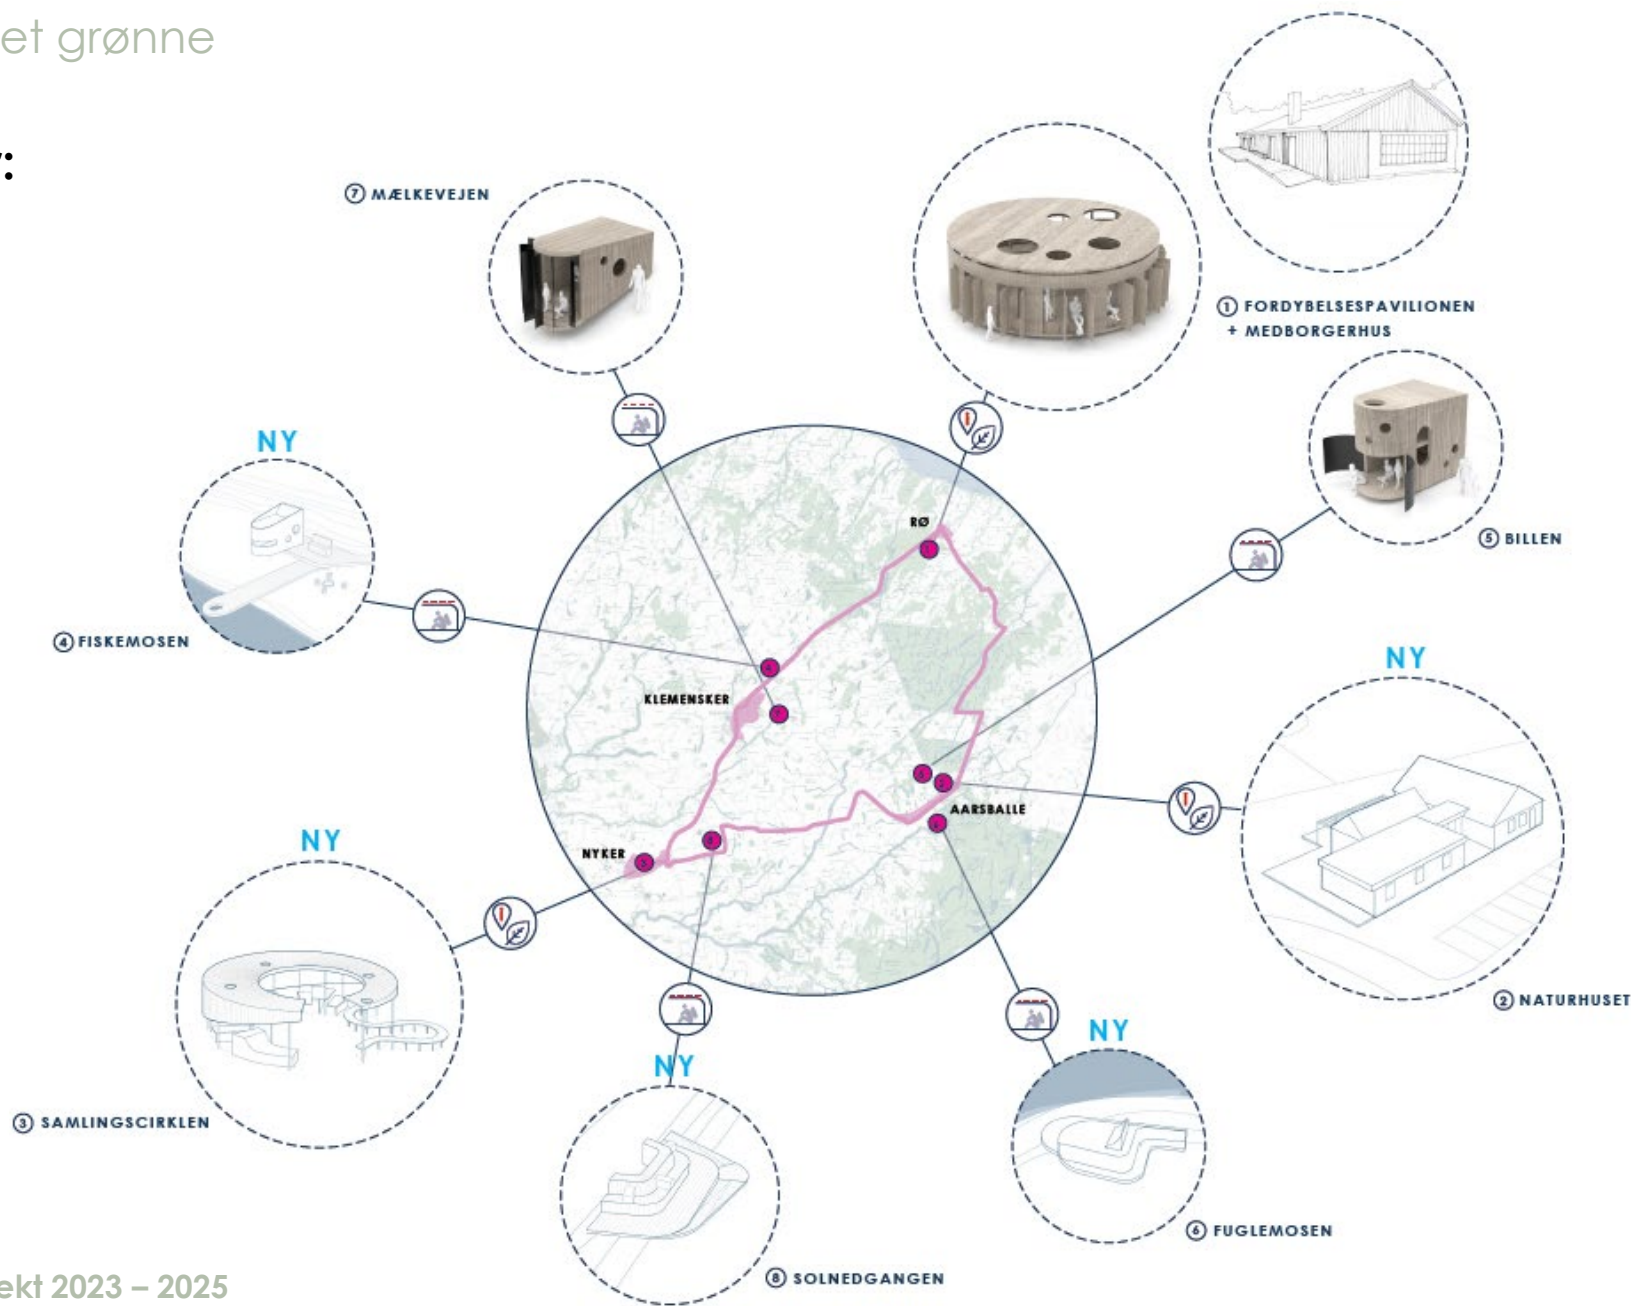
et grønne

:

⑦ MÆLKEVEJEN

① FORDYBELSESPAVILIONEN
+ MEDBORGERHUS

NY

⑤ BILLEN

④ FISKEMOSEN

RØ

KLEMENSKER

NY

AARSBALLE

NYKER

NY

② NATURHUSET

NY

NY

③ SAMLINGSCIRKLEN

⑥ FUGLEMOSEN

⑧ SOLNEDGANGEN

ekt 2023 – 2025